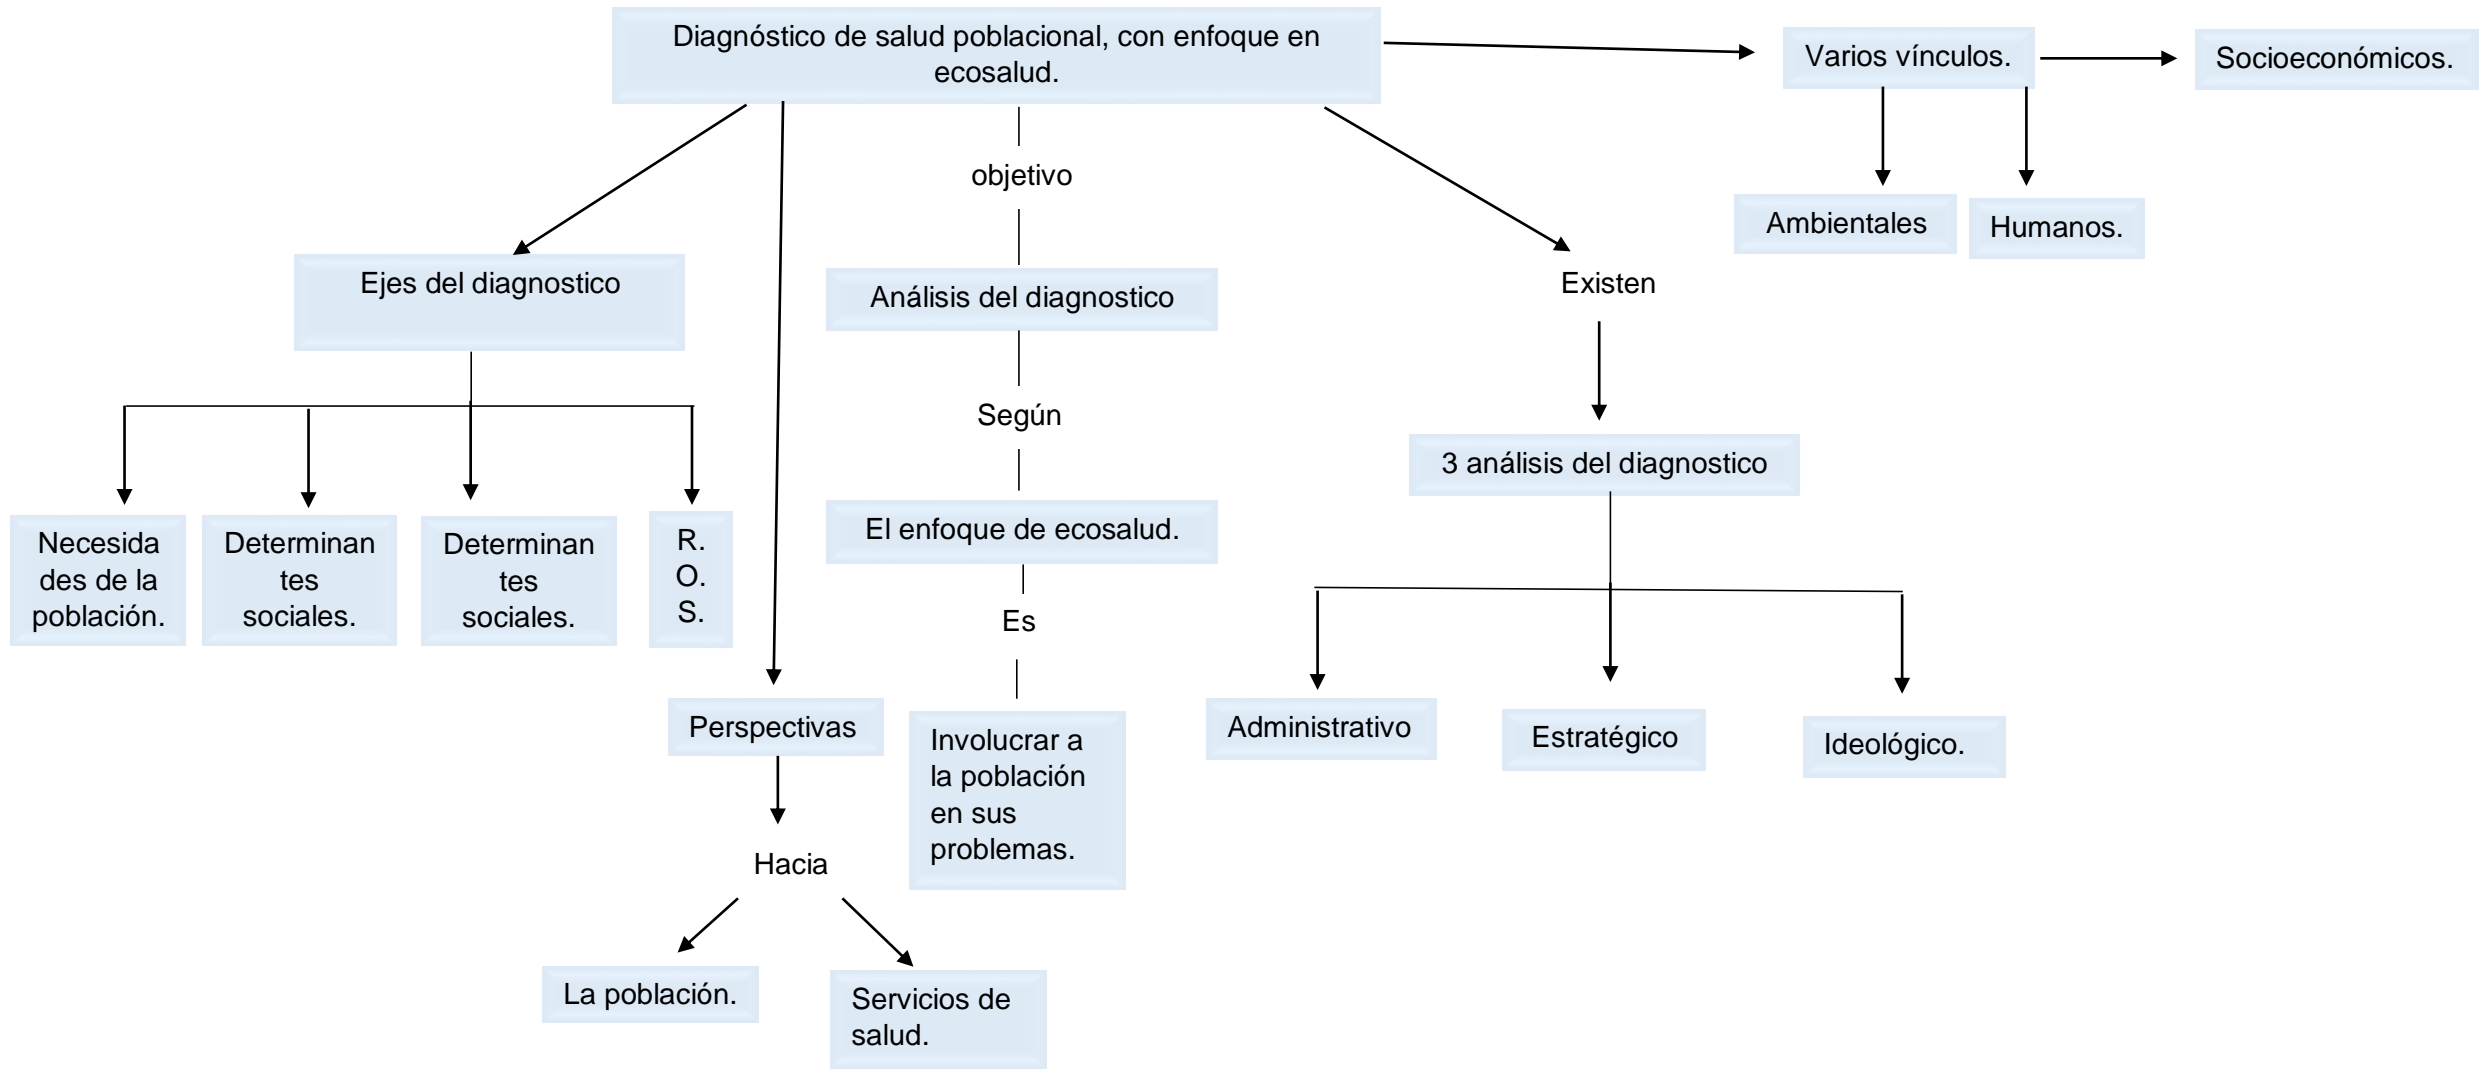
Diagnóstico de salud poblacional, con enfoque en ecosalud.

Varios vínculos.

Socioeconómicos.

Ambientales

Humanos.

Ejes del diagnostico

objetivo

Análisis del diagnostico

Según

El enfoque de ecosalud.

Es

Involucrar a la población en sus problemas.

Existen

3 análisis del diagnostico

Administrativo

Estratégico

Ideológico.

Necesidades de la población.

Determinantes sociales.

Determinantes sociales.

R. O. S.

Perspectivas

Hacia

La población.

Servicios de salud.